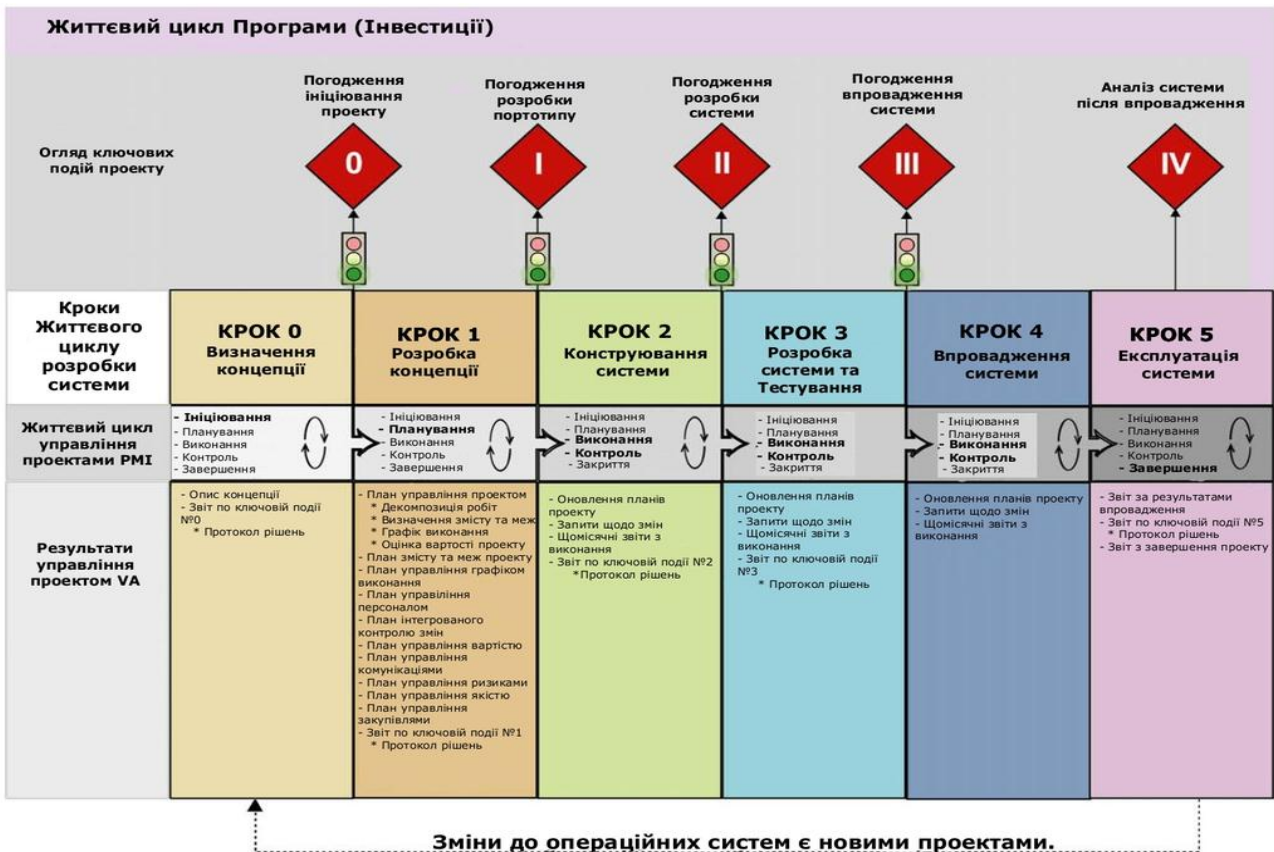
Життєвий цикл Програми (Інвестиції)

Огляд ключових подій проекту

Погодження ініціювання проекту
0

Погодження розробки портотипу
I

Погодження розробки системи
II

Погодження впровадження системи
III

Аналіз системи після впровадження
IV

| Кроки Життєвого циклу розробки системи | КРОК 0 Визначення концепції | КРОК 1 Розробка концепції | КРОК 2 Конструювання системи | КРОК 3 Розробка системи та Тестування | КРОК 4 Впровадження системи | КРОК 5 Експлуатація системи |
|---|---|---|---|---|---|---|
| Життєвий цикл управління проектами PMI | - Ініціювання - Планування - Виконання - Контроль - Завершення | - Ініціювання - Планування - Виконання - Контроль - Завершення | - Ініціювання - Планування - Виконання - Контроль - Закриття | - Ініціювання - Планування - Виконання - Контроль - Закриття | - Ініціювання - Планування - Виконання - Контроль - Закриття | - Ініціювання - Планування - Виконання - Контроль - Завершення |
| Результати управління проектом VA | - Опис концепції - Звіт по ключовій події №0 * Протокол рішень | - План управління проектом * Декомпозиція робіт * Визначення змісту та меж * Графік виконання * Оцінка вартості проекту - План змісту та меж проекту - План управління графіком виконання - План управління персоналом - План інтегрованого контролю змін - План управління вартістю - План управління комунікаціями - План управління ризиками - План управління якістю - План управління закупівлями - Звіт по ключовій події №1 * Протокол рішень | - Оновлення планів проекту - Запити щодо змін - Щомісячні звіти з виконання - Звіт по ключовій події №2 *Протокол рішень | - Оновлення планів проекту - Запити щодо змін - Щомісячні звіти з виконання - Звіт по ключовій події №3 * Протокол рішень | - Оновлення планів проекту - Запити щодо змін - Щомісячні звіти з виконання | - Звіт за результатами впровадження - Звіт по ключовій події №5 * Протокол рішень - Звіт з завершення проекту |

Зміни до операційних систем є новими проектами.